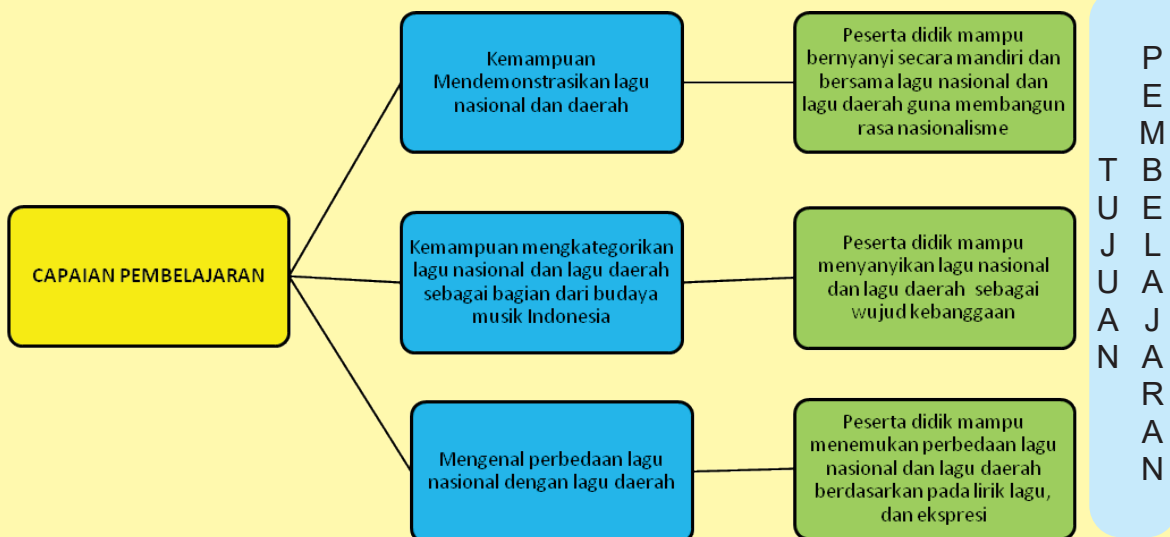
CAPAIAN PEMBELAJARAN

Kemampuan Mendemonstrasikan lagu nasional dan daerah

Peserta didik mampu bernyanyi secara mandiri dan bersama lagu nasional dan lagu daerah guna membangun rasa nasionalisme

Kemampuan mengkategorikan lagu nasional dan lagu daerah sebagai bagian dari budaya musik Indonesia

Peserta didik mampu menyanyikan lagu nasional dan lagu daerah sebagai wujud kebanggaan

Mengenal perbedaan lagu nasional dengan lagu daerah

Peserta didik mampu menemukan perbedaan lagu nasional dan lagu daerah berdasarkan pada lirik lagu, dan ekspresi

TUJUAN PEMBELAJARAN